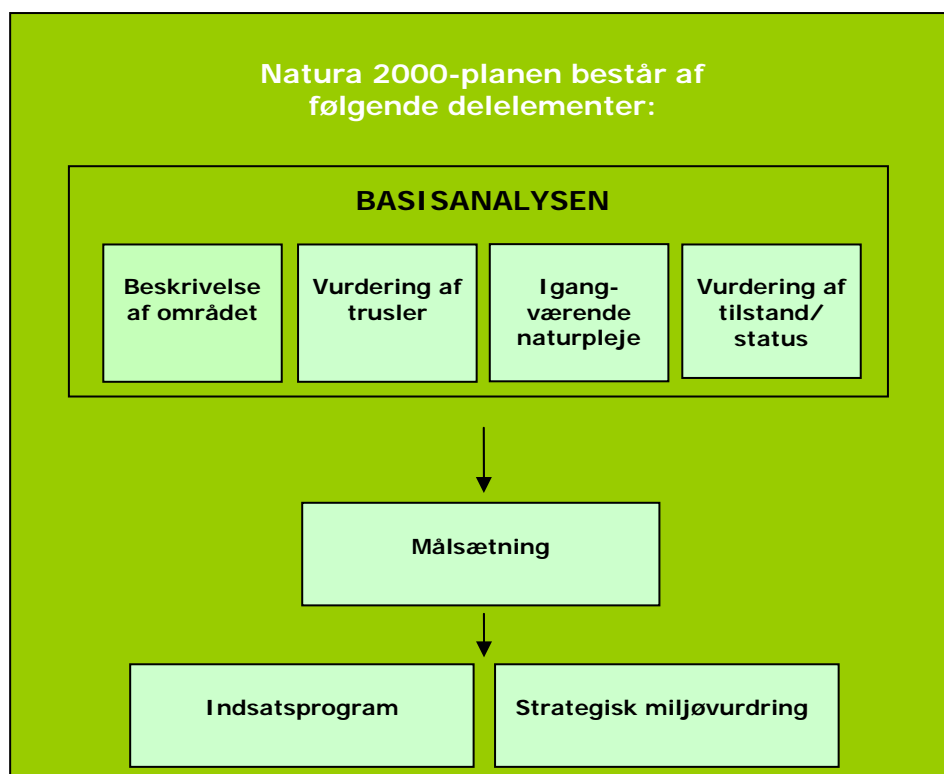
Natura 2000-planen består af følgende delelementer:

BASISANALYSEN

Beskrivelse af området

Vurdering af trusler

Igangværende naturpleje

Vurdering af tilstand/ status

Målsætning

Indsatsprogram

Strategisk miljøvurdring